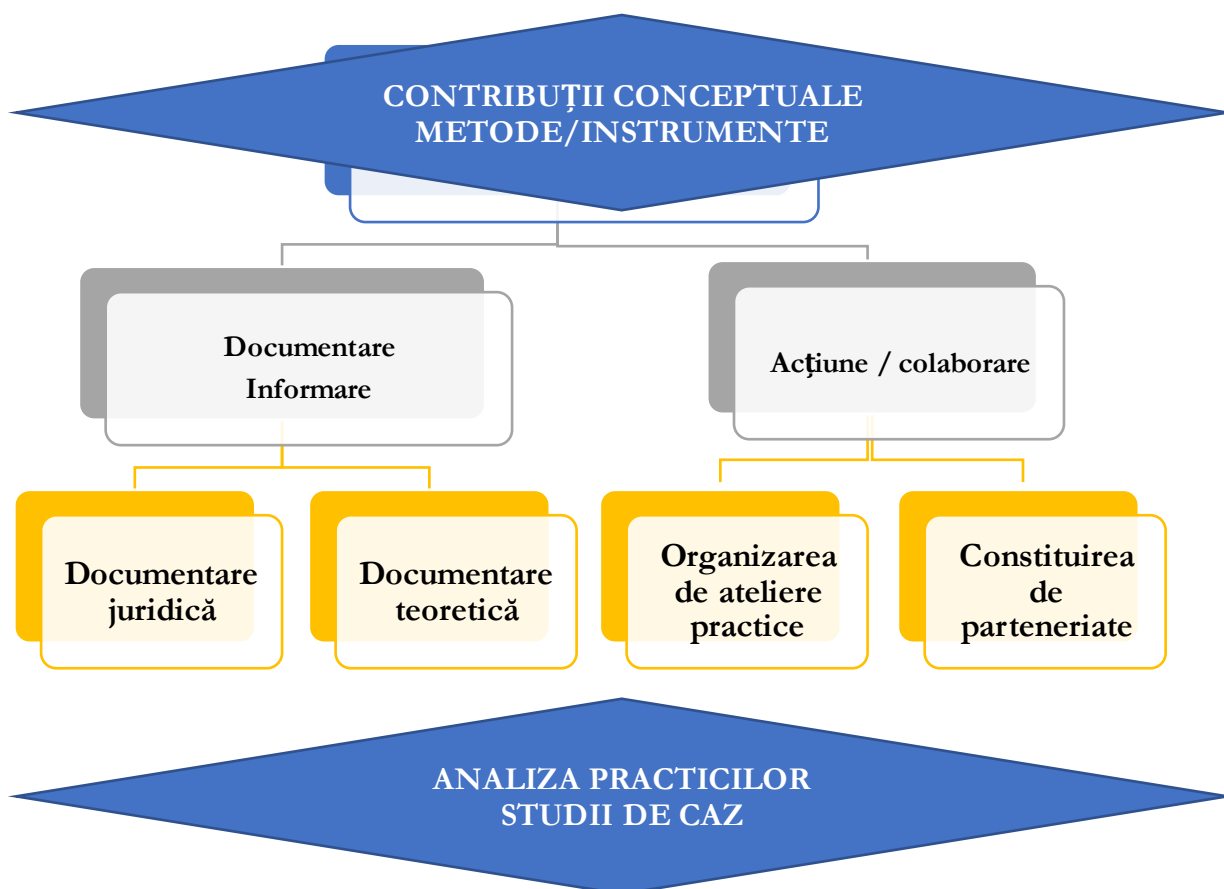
CONTRIBUȚII CONCEPTUALE
METODE/INSTRUMENTE

Documentare
Informare

Acţiune / colaborare

Documentare juridică

Documentare teoretică

Organizarea de ateliere practice

Constituirea de parteneriate

ANALIZA PRACTICILOR
STUDII DE CAZ